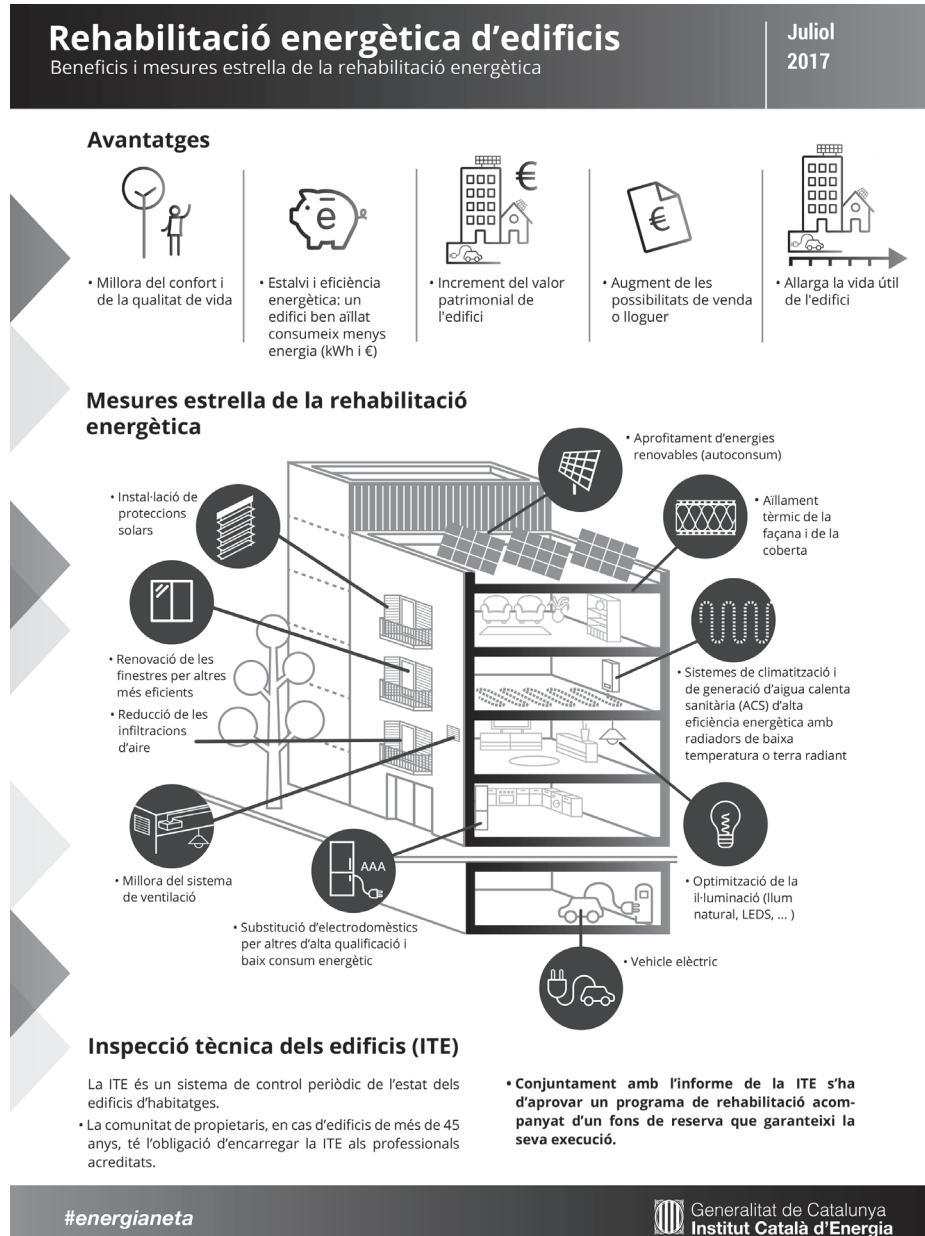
Rehabilitació energètica d'edificis
Beneficis i mesures estrella de la rehabilitació energètica

Juliol 2017

Avantatges

• Millora del confort i de la qualitat de vida

• Estalvi i eficiència energètica: un edifici ben aïllat consumeix menys energia (kWh i €)

• Increment del valor patrimonial de l'edifici

• Augment de les possibilitats de venda o lloguer

• Allarga la vida útil de l'edifici

Mesures estrella de la rehabilitació energètica

• Aprofitament d'energies renovables (autoconsum)

• Instal·lació de proteccions solars

• Aïllament tèrmic de la façana i de la coberta

• Renovació de les finestres per altres més eficients

• Reducció de les infiltracions d'aire

• Sistemes de climatització i de generació d'aigua calenta sanitària (ACS) d'alta eficiència energètica amb radiadors de baixa temperatura o terra radiant

AAA

• Millora del sistema de ventilació

• Optimització de la il·luminació (llum natural, LEDS, ... )

• Substitució d'electrodomèstics per altres d'alta qualificació i baix consum energètic

• Vehicle elèctric

Inspecció tècnica dels edificis (ITE)

La ITE és un sistema de control periòdic de l'estat dels edificis d'habitatges.

• La comunitat de propietaris, en cas d'edificis de més de 45 anys, té l'obligació d'encarregar la ITE als professionals acreditats.

• Conjuntament amb l'informe de la ITE s'ha d'aprovar un programa de rehabilitació acompanyat d'un fons de reserva que garanteixi la seva execució.

#energianeta

Generalitat de Catalunya
Institut Català d'Energia